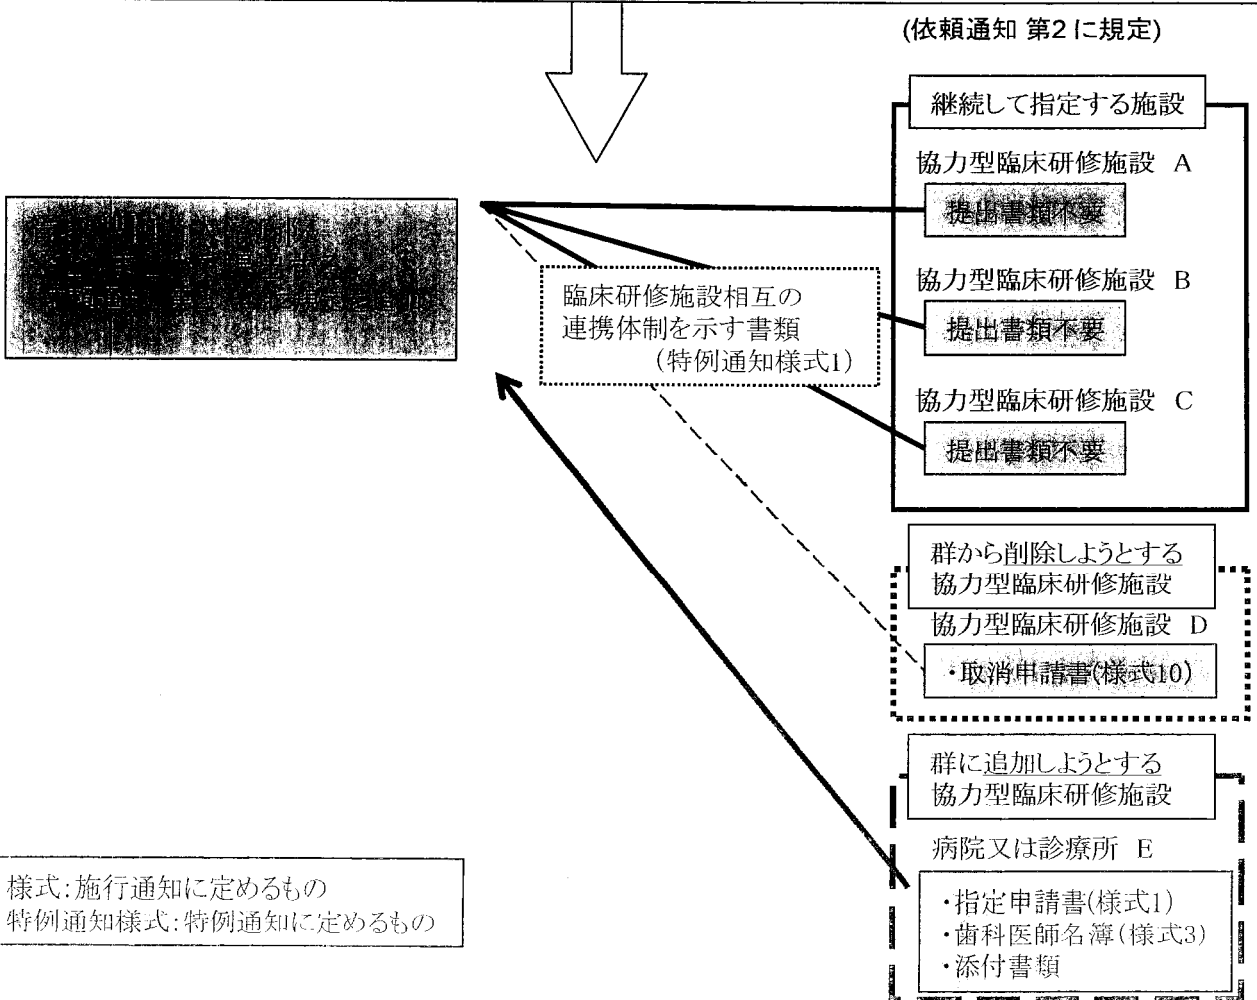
(依頼通知 第2に規定)

継続して指定する施設

協力型臨床研修施設 A

提出書類不要

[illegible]

臨床研修施設相互の連携体制を示す書類 (特例通知様式1)

協力型臨床研修施設 B

提出書類不要

協力型臨床研修施設 C

提出書類不要

群から削除しようとする協力型臨床研修施設

協力型臨床研修施設 D

・取消申請書(様式10)

群に追加しようとする協力型臨床研修施設

病院又は診療所 E

・指定申請書(様式1)
・歯科医師名簿(様式3)
・添付書類

様式:施行通知に定めるもの
特例通知様式:特例通知に定めるもの